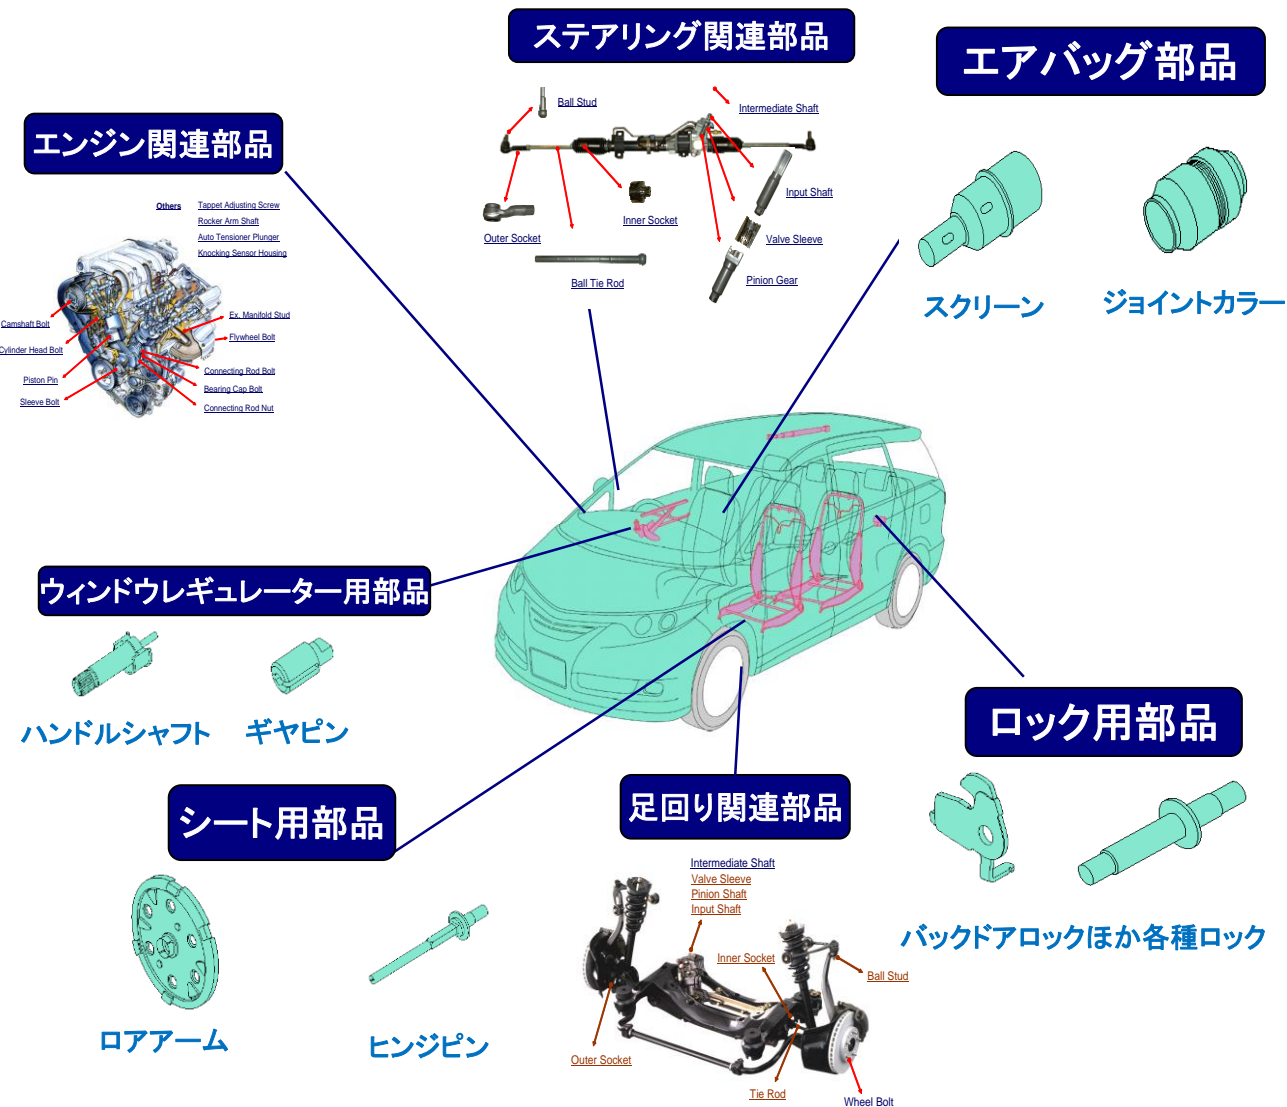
ステアリング関連部品

Ball Stud
Intermediate Shaft
Input Shaft
Inner Socket
Outer Socket
Valve Sleeve
Ball Tie Rod
Pinion Gear

エアバッグ部品

スクリーン
ジョイントカラー

エンジン関連部品

Others
Tappet Adjusting Screw
Rocker Arm Shaft
Auto Tensioner Plunger
Knocking Sensor Housing
Camshaft Bolt
Ex. Manifold Stud
Flywheel Bolt
Cylinder Head Bolt
Piston Pin
Connecting Rod Bolt
Bearing Cap Bolt
Sleeve Bolt
Connecting Rod Nut

ウィンドウレギュレーター用部品

ハンドルシャフト
ギヤピン

ロック用部品

シート用部品

足回り関連部品

Intermediate Shaft
Valve Sleeve
Pinion Shaft
Input Shaft
Inner Socket
Ball Stud
Outer Socket
Tie Rod
Wheel Bolt

バックドアロックほか各種ロック

ロアアーム
ヒンジピン